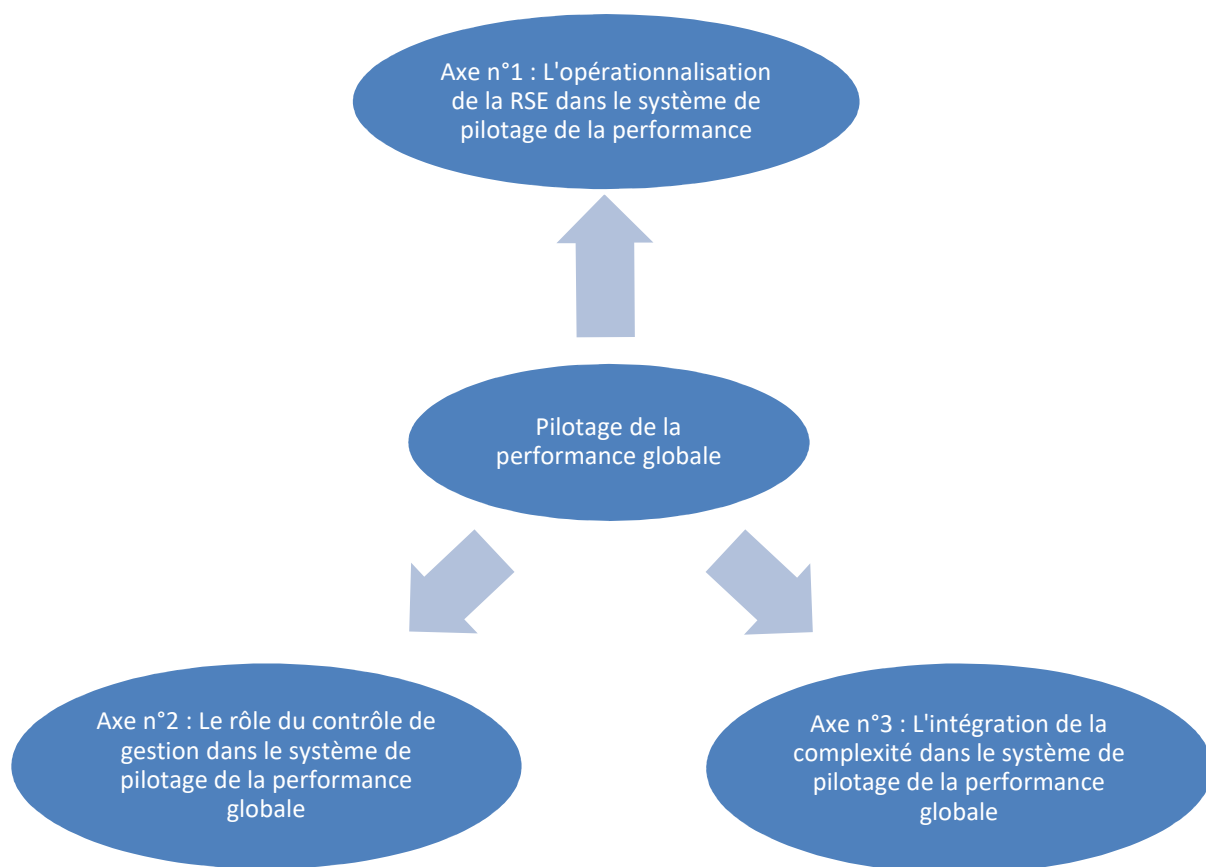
Axe n°1 : L'opérationnalisation de la RSE dans le système de pilotage de la performance

Pilotage de la performance globale

Axe n°2 : Le rôle du contrôle de gestion dans le système de pilotage de la performance globale

Axe n°3 : L'intégration de la complexité dans le système de pilotage de la performance globale